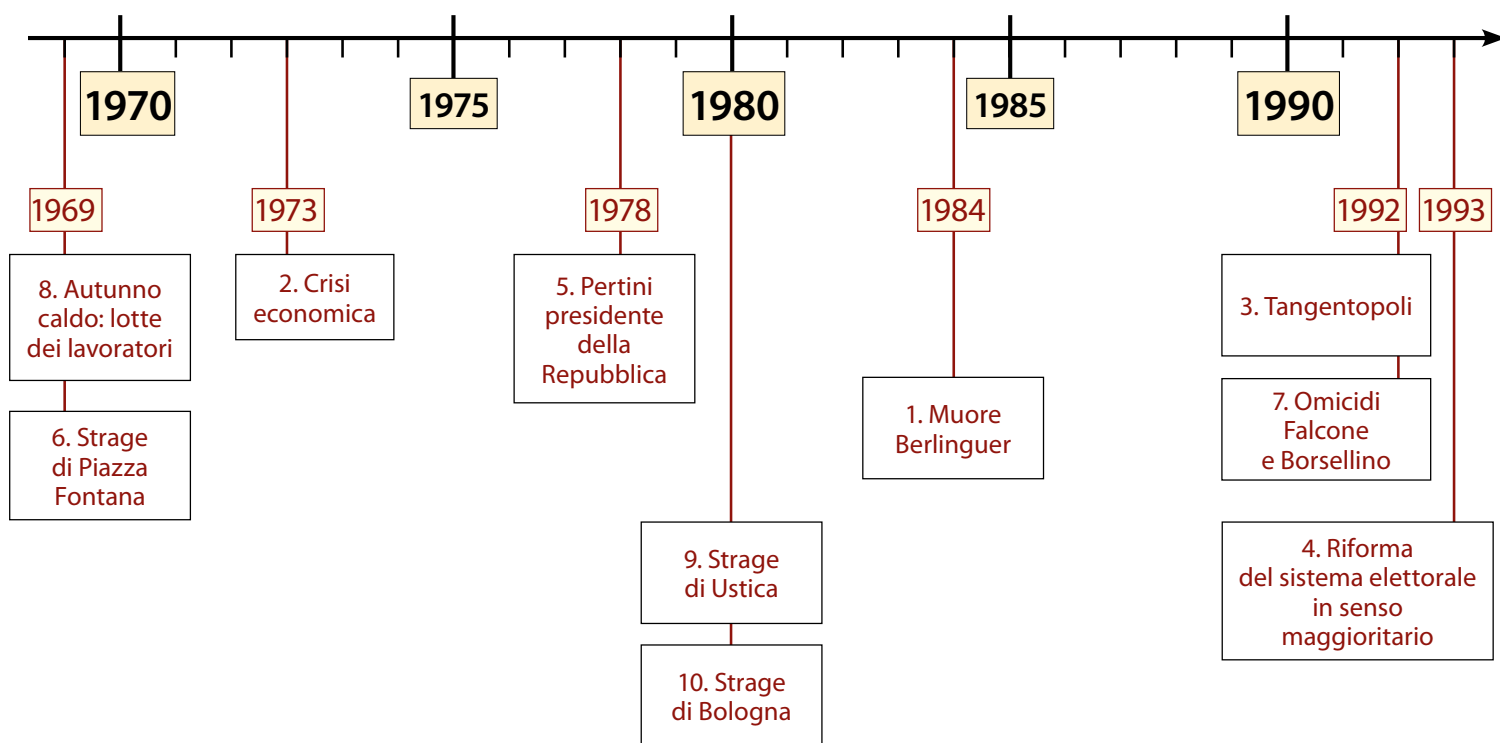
1970
1975
1980
1985
1990

1969
8. Autunno caldo: lotte dei lavoratori
6. Strage di Piazza Fontana

1973
2. Crisi economica

1978
5. Pertini presidente della Repubblica

9. Strage di Ustica
10. Strage di Bologna

1984
1. Muore Berlinguer

1992
3. Tangentopoli
7. Omicidi Falcone e Borsellino

1993
4. Riforma del sistema elettorale in senso maggioritario